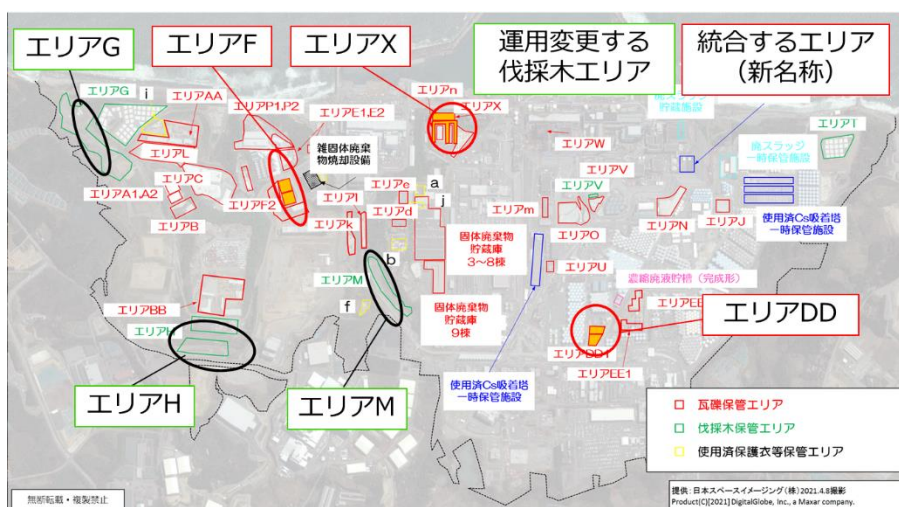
エリアG
エリアF
エリアX
運用変更する伐採木エリア
統合するエリア（新名称）

エリアG
i
エリアAA
エリアP1,P2
エリアE1,E2
エリアn
エリアX
貯蔵施設
エリアT
雑固体廃棄物焼却設備
エリアW
廃スラッジ一時保管施設
エリアL
エリアC
エリアA1,A2
エリアF2
エリアe
a
j
エリアV
エリアV
エリアI
エリアd
エリアm
エリアk
使用済Cs吸着塔一時保管施設
エリアB
エリアO
エリアN
エリアJ
固体廃棄物貯蔵庫3～8棟
b
エリアM
エリアU
濃縮廃液貯槽（完成形）
エリアBB
f
固体廃棄物貯蔵庫9棟
エリアEE
エリアH
エリアDD
エリアDD1
エリアLE1
使用済Cs吸着塔一時保管施設

エリアH
エリアM

□ 瓦礫保管エリア
□ 伐採木保管エリア
□ 使用済保護衣等保管エリア

無断転載・複製禁止
提供：日本スペースイメージング（株）2021.4.8撮影
Product(C)[2021] DigitalGlobe, Inc., a Maxar company.